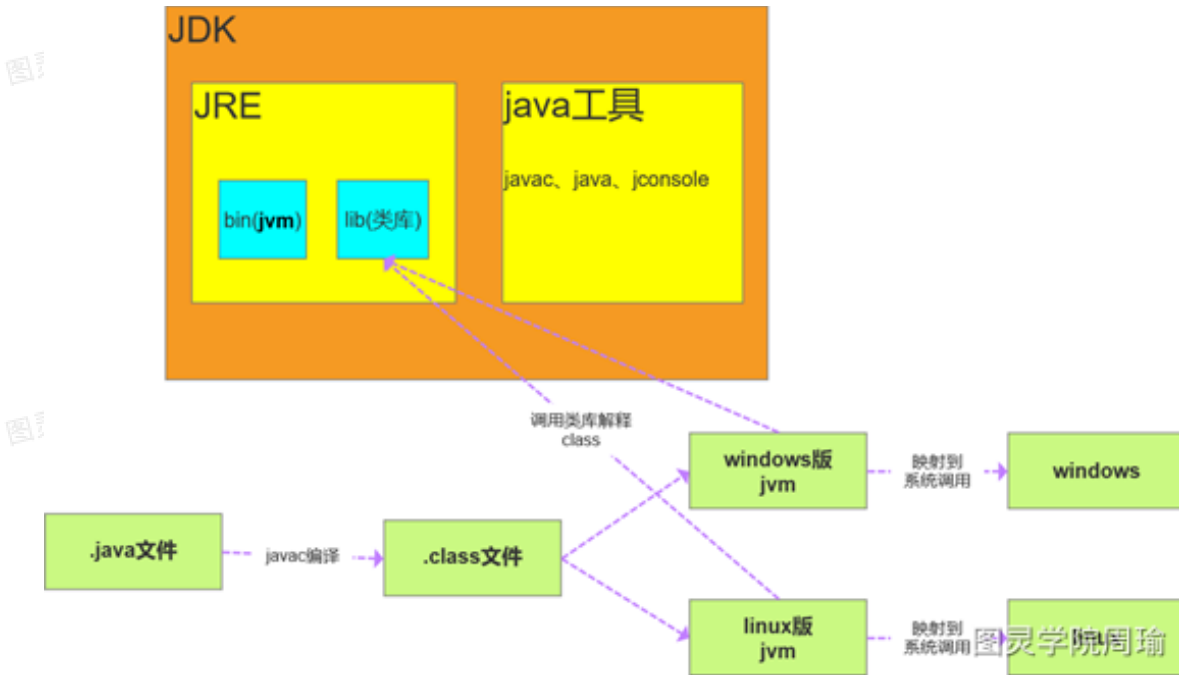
JDK

JRE

bin(jvm)

lib(类库)

java工具

javac、java、jconsole

调用类库解释
class

.java文件

javac编译

.class文件

windows版
jvm

映射到
系统调用

windows

linux版
jvm

映射到
系统调用

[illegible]

图灵学院周瑜